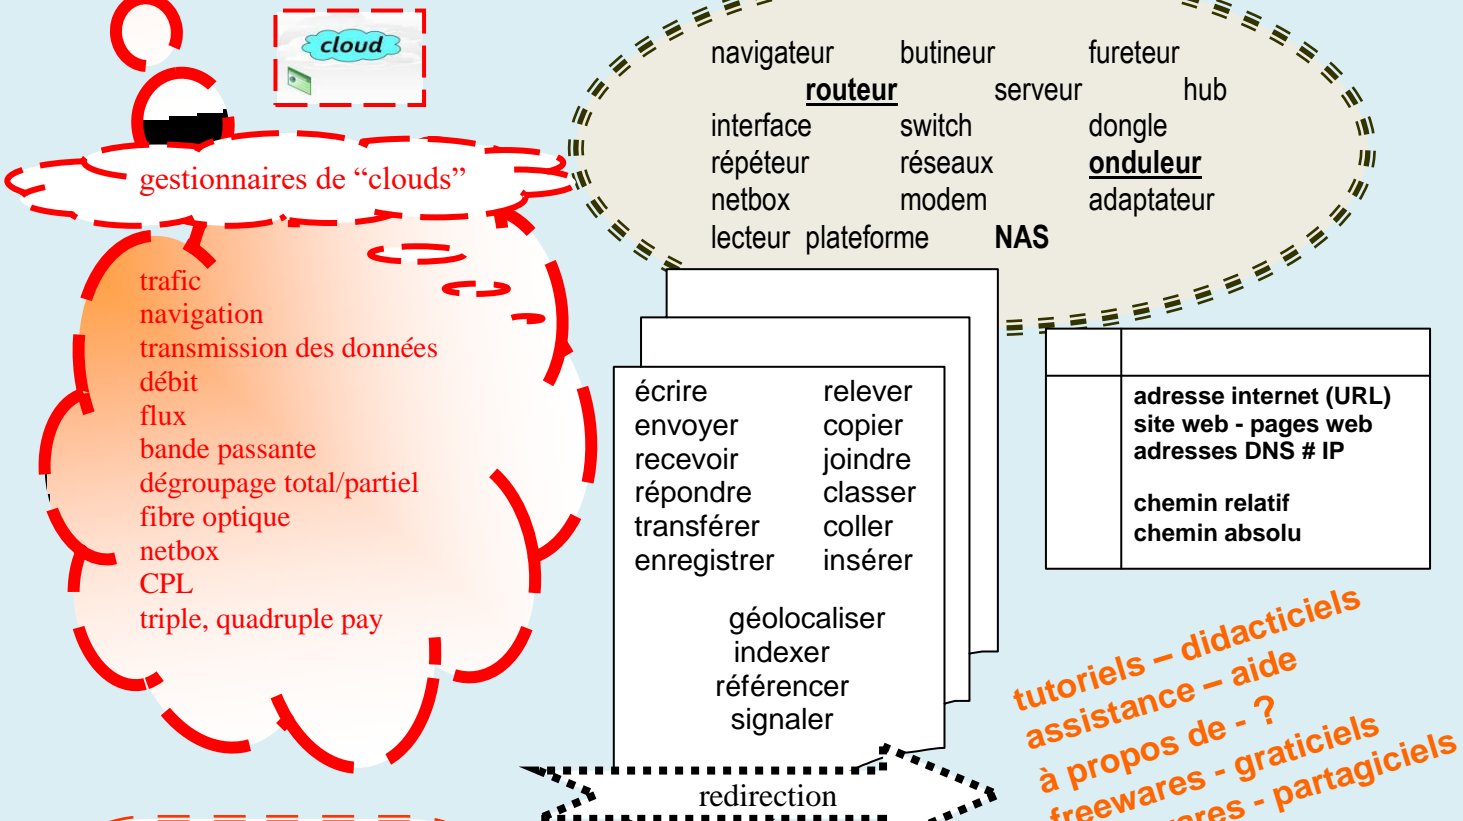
cloud

gestionnaires de “clouds”

trafic
navigation
transmission des données
débit
flux
bande passante
dégroupage total/partiel
fibre optique
netbox
CPL
triple, quadruple pay

navigateur butineur fureteur
routeur serveur hub
interface switch dongle
répéteur réseaux onduleur
netbox modem adaptateur
lecteur plateforme NAS

écrire relever
envoyer copier
recevoir joindre
répondre classer
transférer coller
enregistrer insérer

géolocaliser
indexer
référencer
signaler

| | |
|---|---|
| | adresse internet (URL)<br>site web - pages web<br>adresses DNS # IP<br><br>chemin relatif<br>chemin absolu |

tutoriels – didacticiels
assistance – aide
à propos de - ?
freewares - graticiels
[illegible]res - partagiciels

redirection